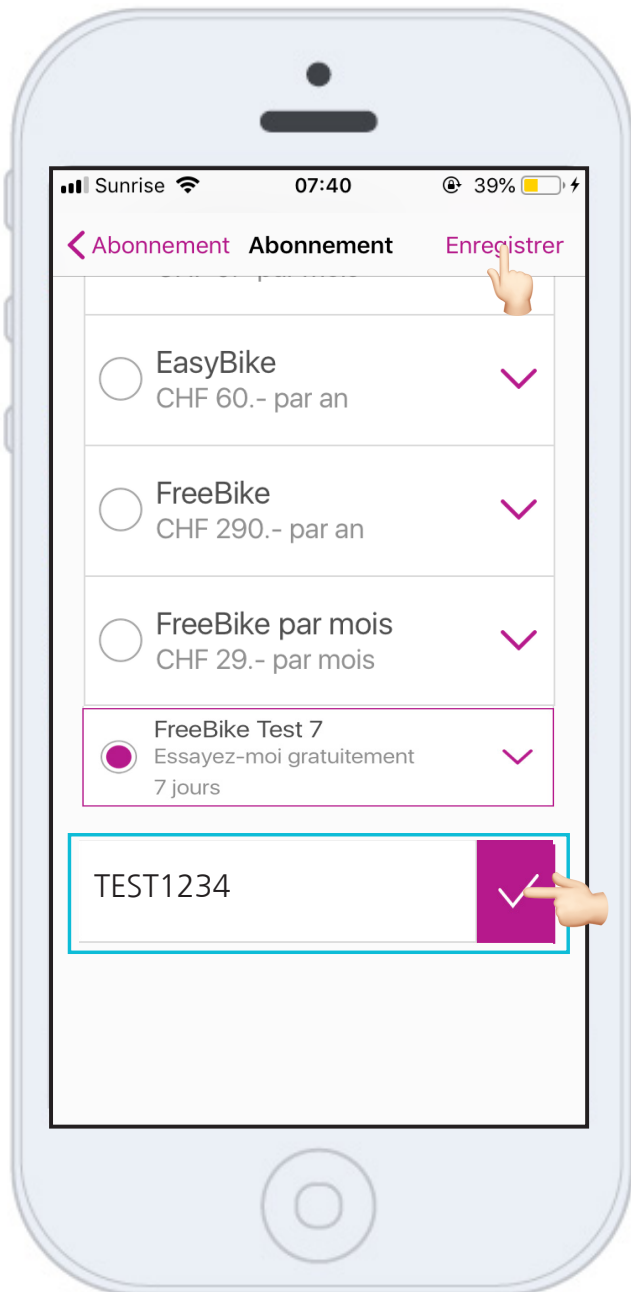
Sunrise 07:40 39%

Abonnement Abonnement Enregistrer

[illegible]

EasyBike
CHF 60.- par an

FreeBike
CHF 290.- par an

FreeBike par mois
CHF 29.- par mois

FreeBike Test 7
Essayez-moi gratuitement
7 jours

TEST1234